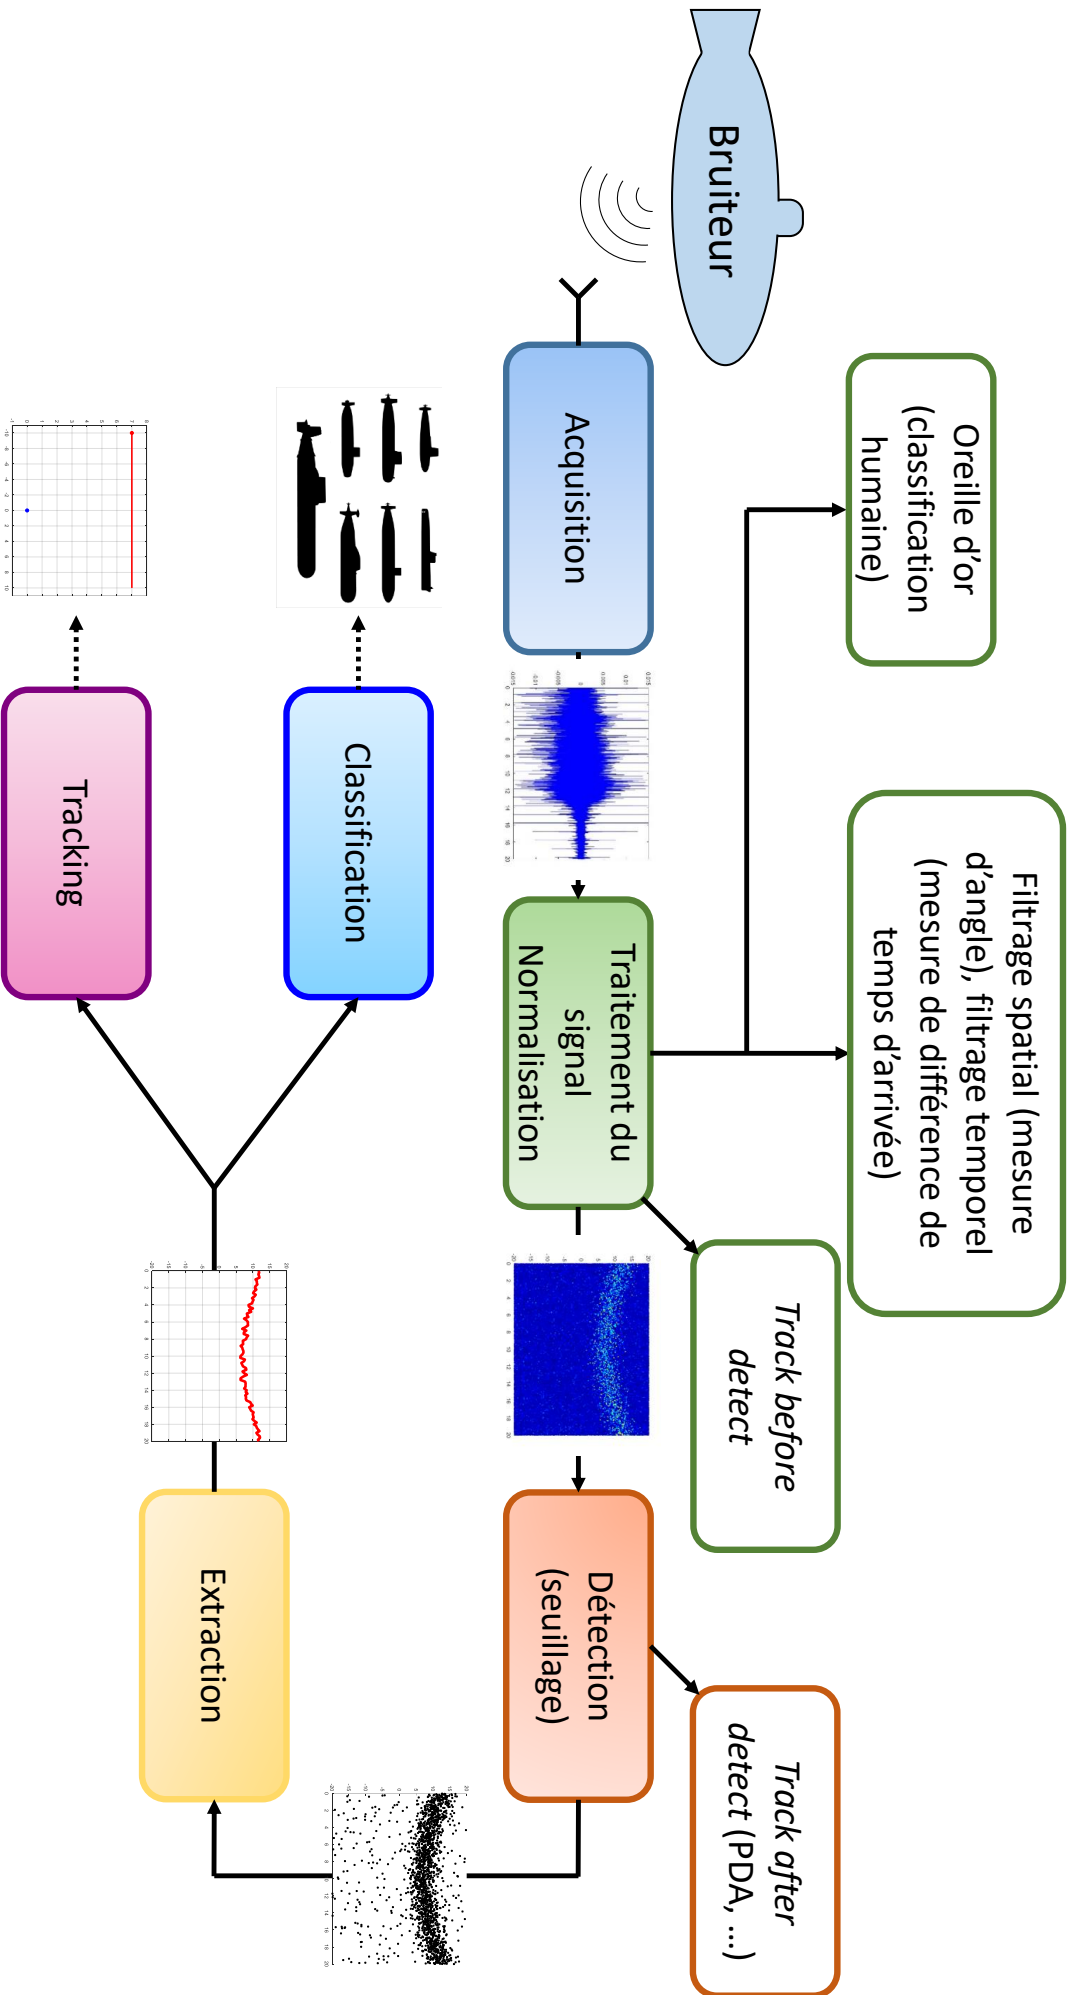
Bruiteur

Acquisition

Oreille d'or (classification humaine)

Filtrage spatial (mesure d'angle), filtrage temporel (mesure de différence de temps d'arrivée)

Traitement du signal Normalisation

Track before detect

Détection (seuillage)

Track after detect (PDA, ...)

Extraction

Classification

Tracking